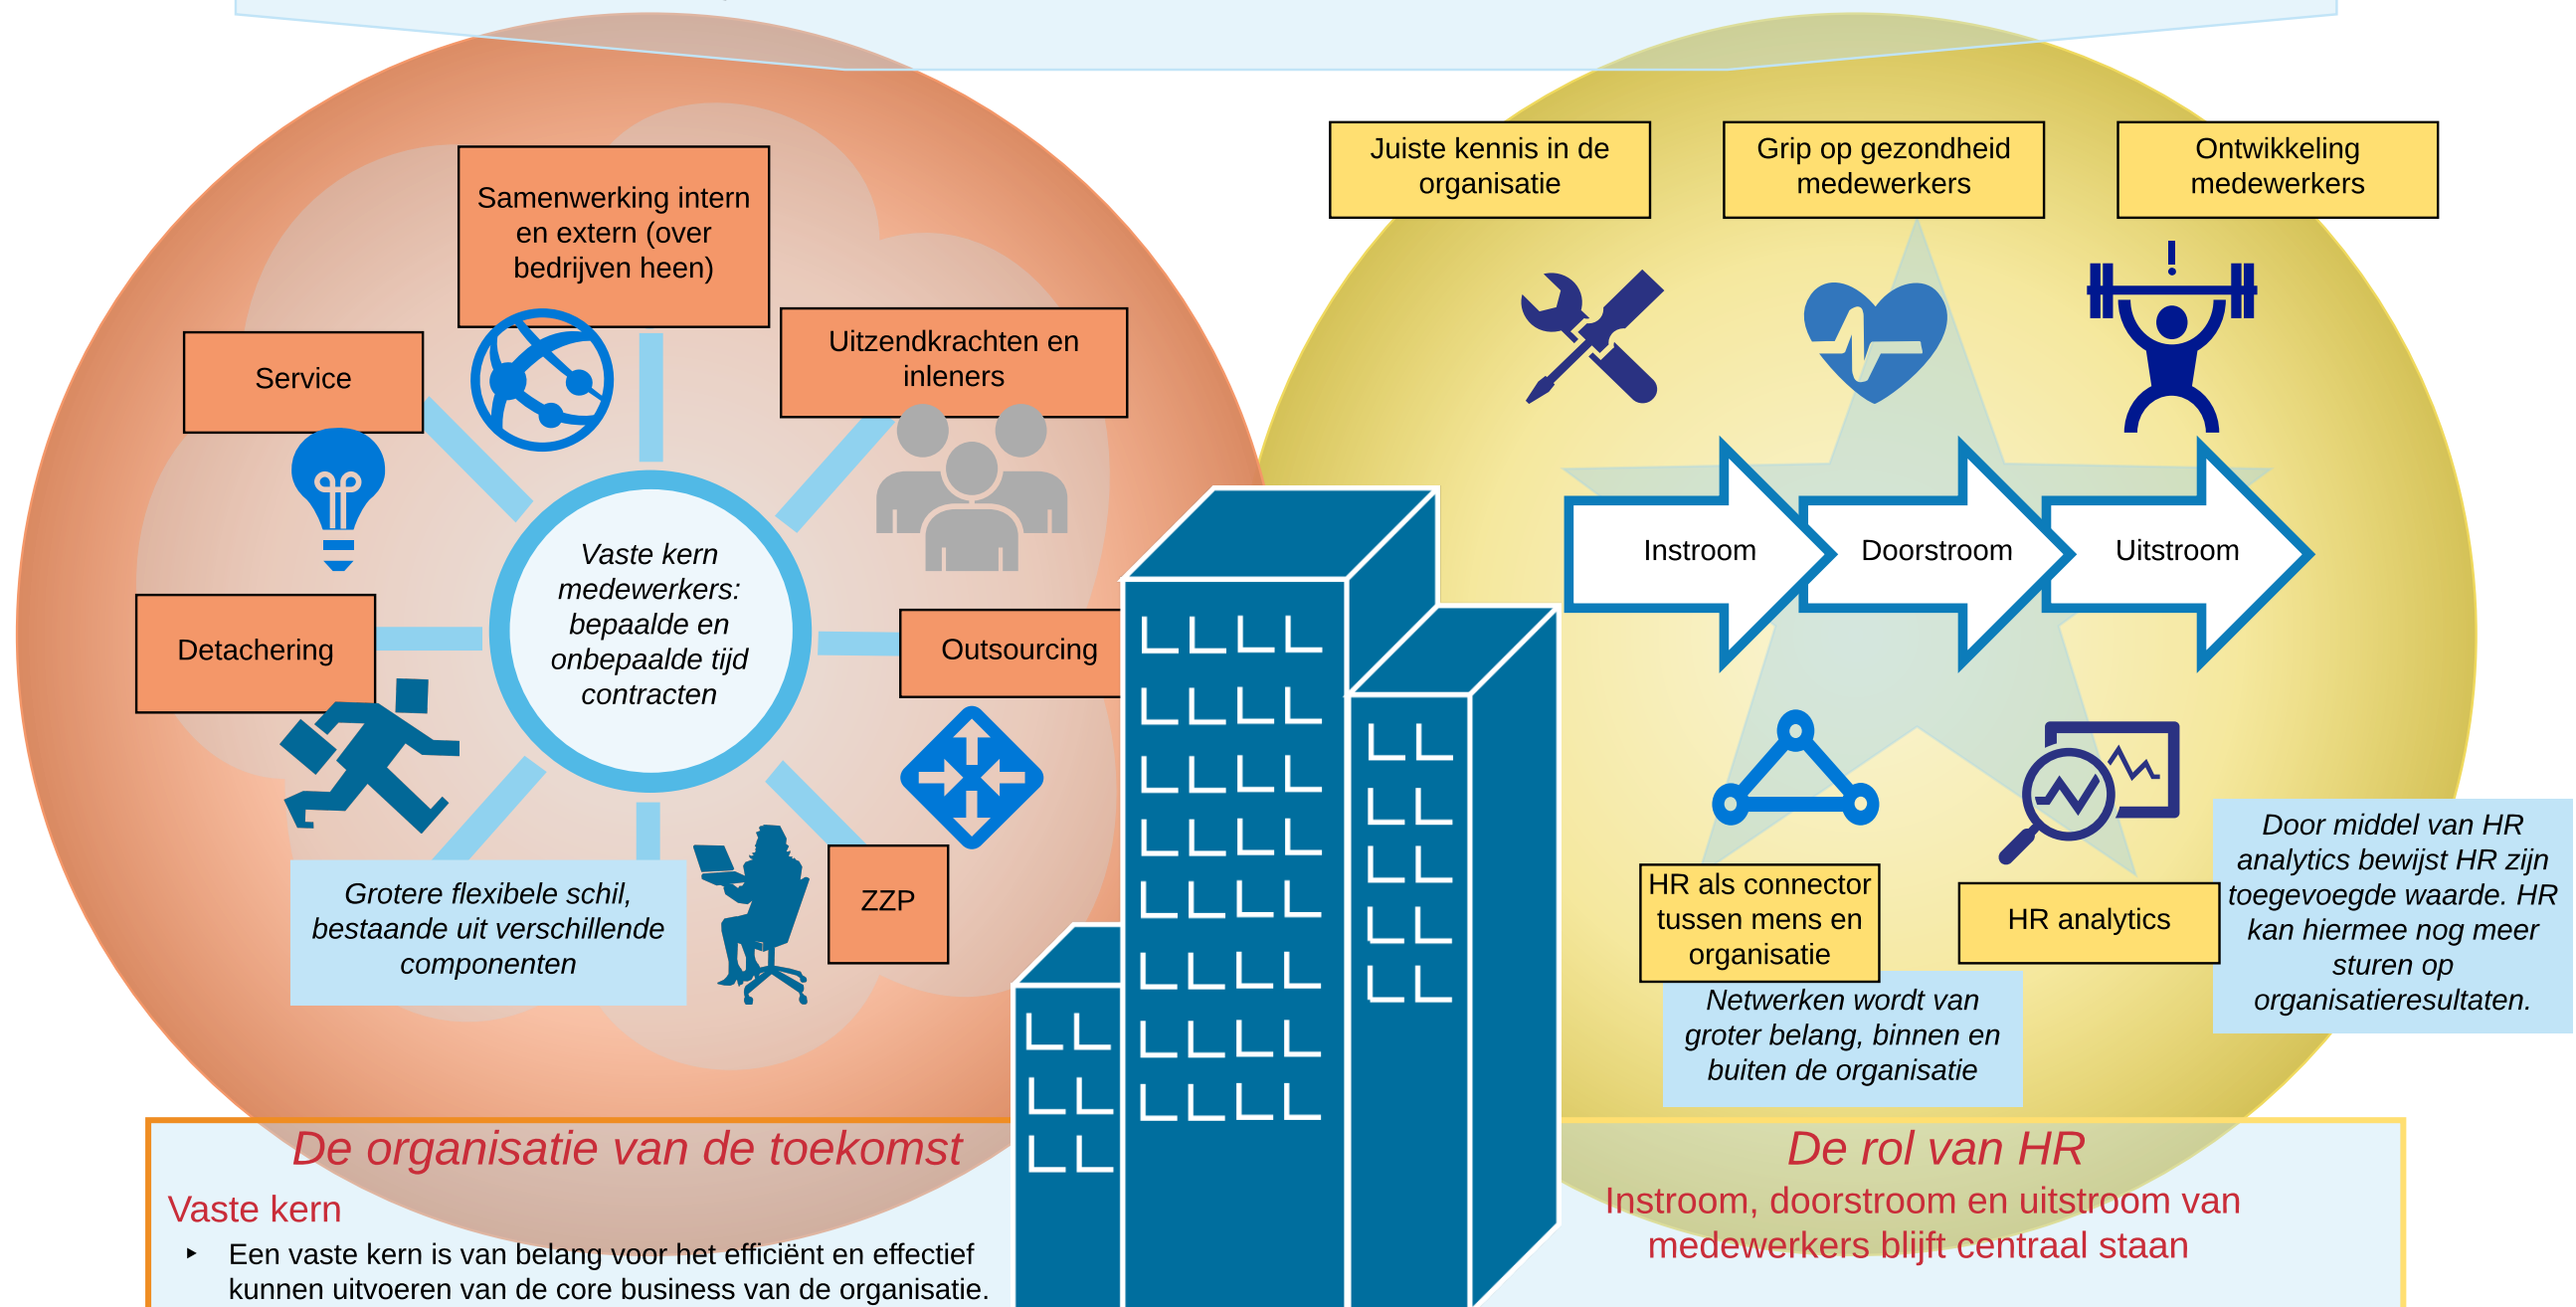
Samenwerking intern en extern (over bedrijven heen)

Service

Uitzendkrachten en inleners

Vaste kern medewerkers: bepaalde en onbepaalde tijd contracten

Detachering

Outsourcing

ZZP

Grotere flexibele schil, bestaande uit verschillende componenten

Juiste kennis in de organisatie

Grip op gezondheid medewerkers

Ontwikkeling medewerkers

Instroom

Doorstroom

Uitstroom

HR als connector tussen mens en organisatie

HR analytics

Door middel van HR analytics bewijst HR zijn toegevoegde waarde. HR kan hiermee nog meer sturen op organisatieresultaten.

Netwerken wordt van groter belang, binnen en buiten de organisatie

De organisatie van de toekomst

Vaste kern

‣ Een vaste kern is van belang voor het efficiënt en effectief kunnen uitvoeren van de core business van de organisatie.

De rol van HR

Instroom, doorstroom en uitstroom van medewerkers blijft centraal staan